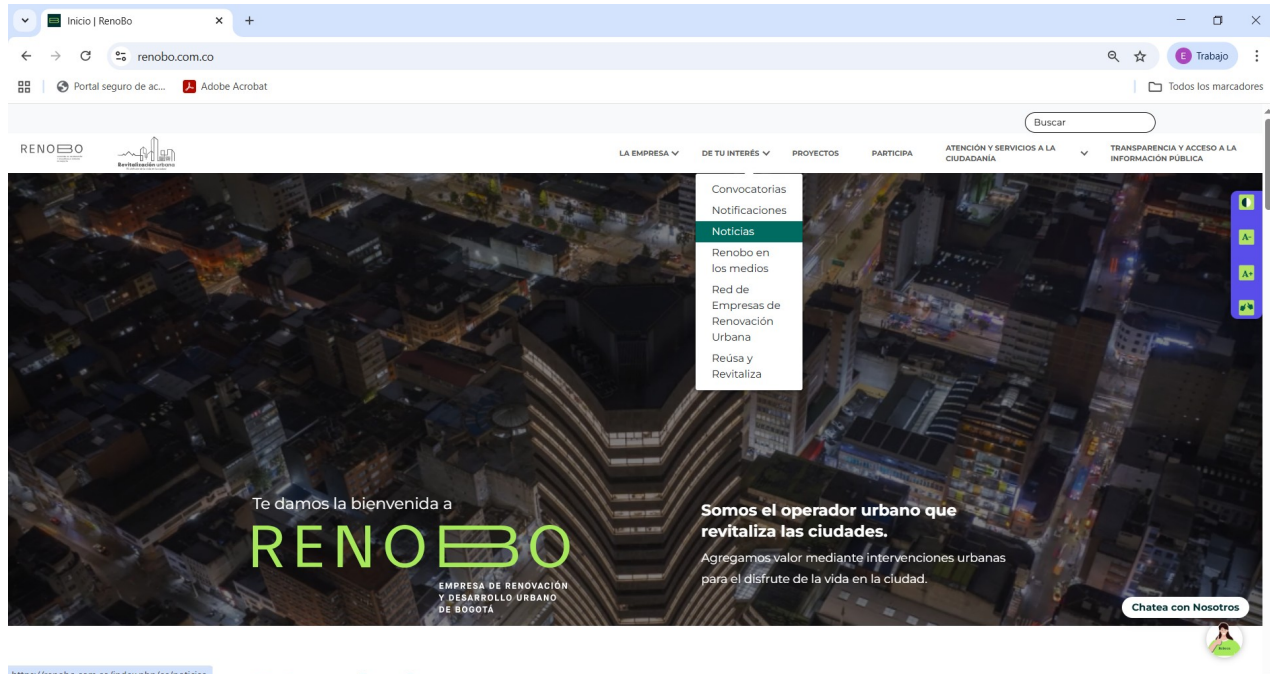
Inicio | RenoBo

renobo.com.co

Trabajo

Portal seguro de ac... Adobe Acrobat

Todos los marcadores

Buscar

RENOBO

Revitalización urbana

LA EMPRESA DE TU INTERÉS PROYECTOS PARTICIPA ATENCIÓN Y SERVICIOS A LA CIUDADANÍA TRANSPARENCIA Y ACCESO A LA INFORMACIÓN PÚBLICA

Convocatorias
Notificaciones
Noticias
Renobo en los medios
Red de Empresas de Renovación Urbana
Reúsa y Revitaliza

A-
A+

Te damos la bienvenida a

RENOBO

EMPRESA DE RENOVACIÓN Y DESARROLLO URBANO DE BOGOTÁ

Somos el operador urbano que revitaliza las ciudades.

Agregamos valor mediante intervenciones urbanas para el disfrute de la vida en la ciudad.

Chatea con Nosotros

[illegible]